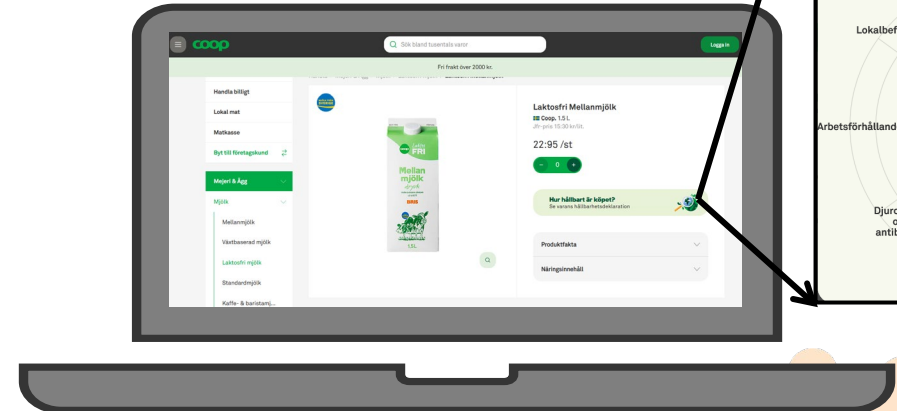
coop

Sök bland tusentals varor

Logga in

Fri frakt över 2000 kr.

Handla billigt

Lokal mat

Matkasse

Byt till företagskund

Mejeri & Ägg

Mjölk

Mellanmjölk

Växtbaserad mjölk

Laktosfri mjölk

Standardmjölk

Kaffe- & baristamj...

LAKTOS FRI

Mellan mjölk

1,5L

Laktosfri Mellanmjölk

Coop. 1.5 L

Jfr-pris 15.30 kr/lit.

22:95 /st

- 0 +

Hur hållbart är köpet?

Se varans hållbarhetsdeklaration

Produktfakta

Näringsinnehåll

Lokalbef

Arbetsförhålland

Djur

c

antib